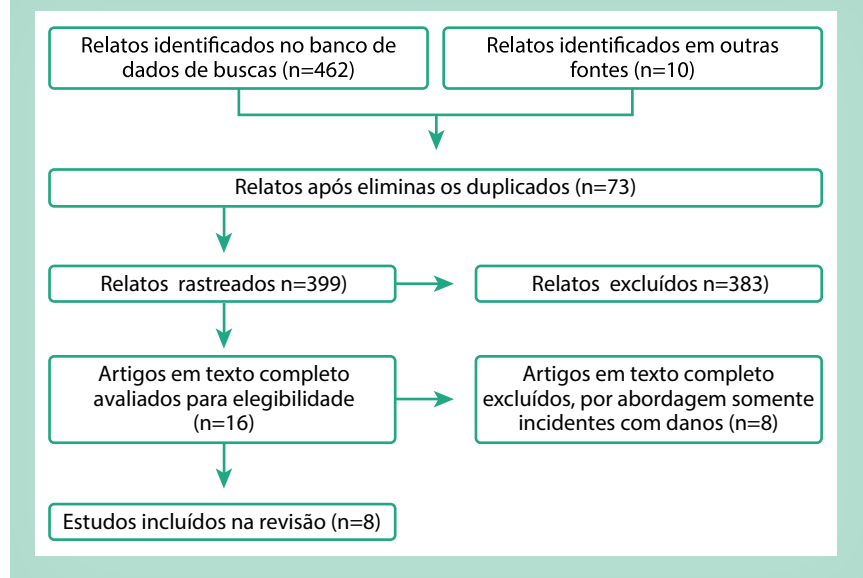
Relatos identificados no banco de dados de buscas (n=462)

Relatos identificados em outras fontes (n=10)

Relatos após eliminas os duplicados (n=73)

Relatos rastreados n=399)

Relatos excluídos n=383)

Artigos em texto completo avaliados para elegibilidade (n=16)

Artigos em texto completo excluídos, por abordagem somente incidentes com danos (n=8)

Estudos incluídos na revisão (n=8)